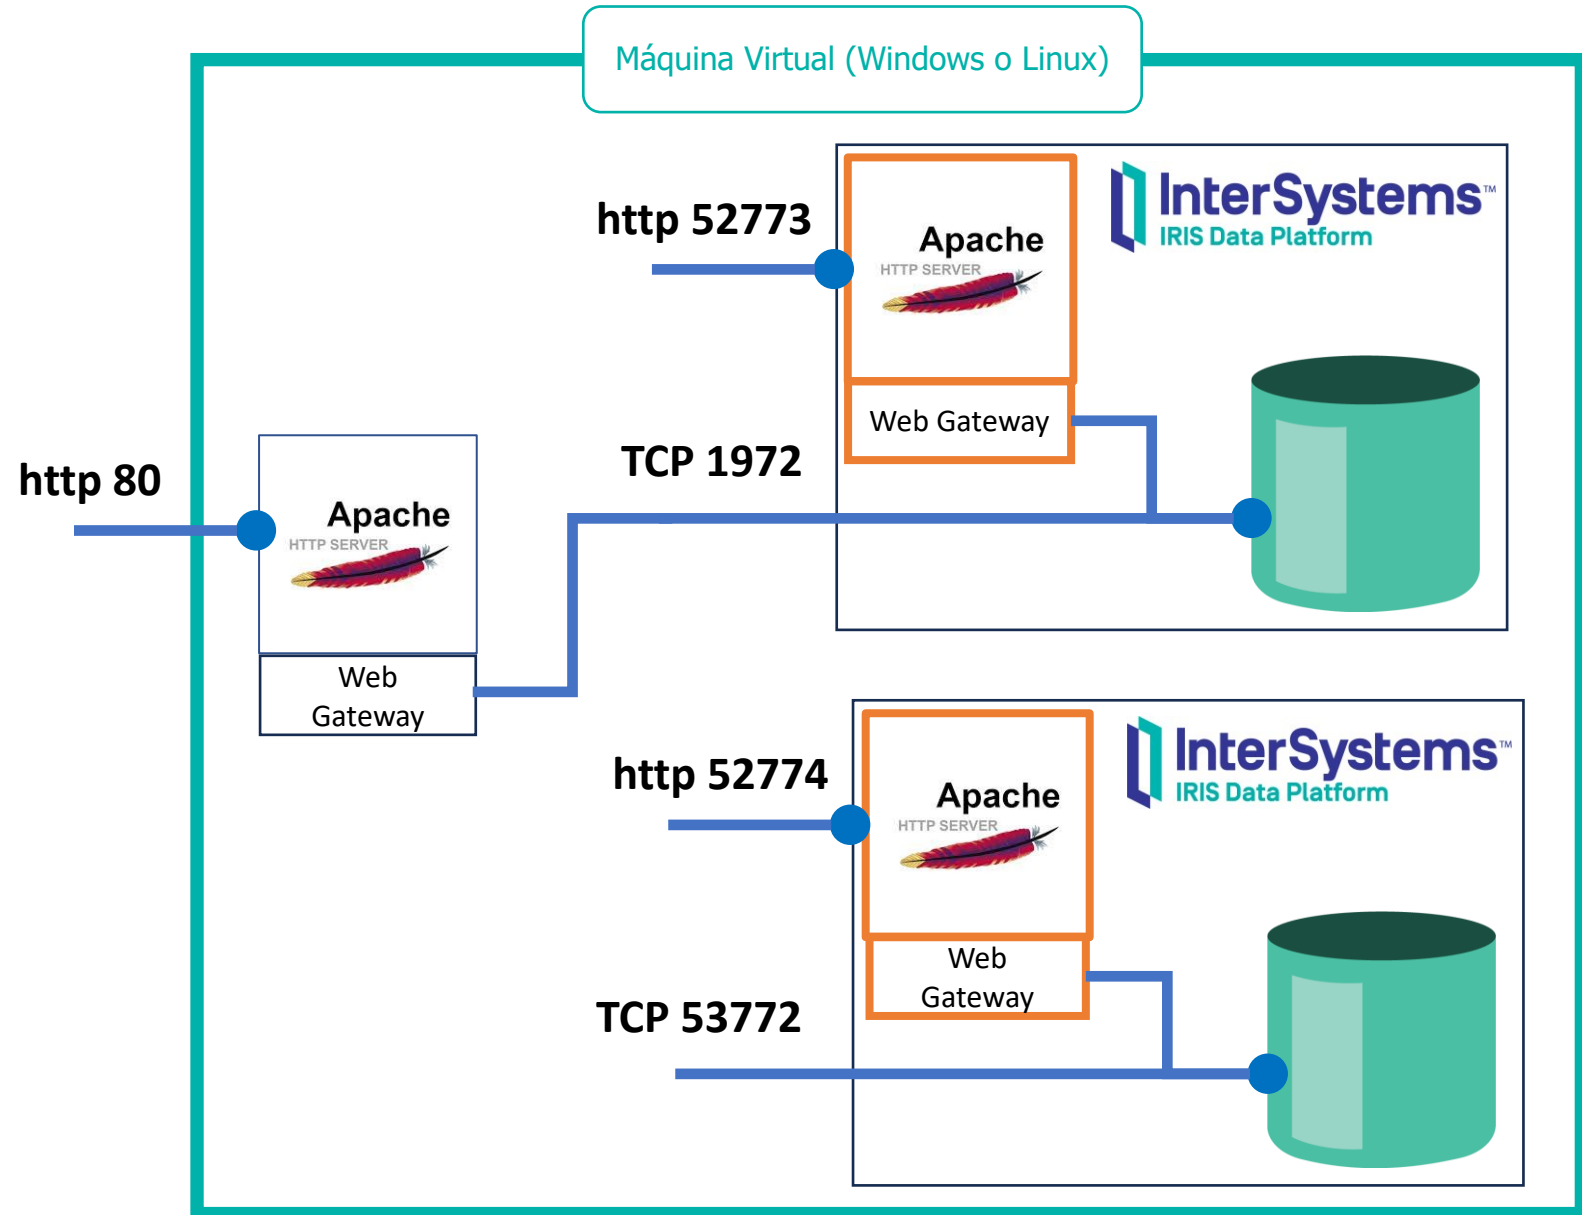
Máquina Virtual (Windows o Linux)

http 52773

Apache
HTTP SERVER

Web Gateway

InterSystems™
IRIS Data Platform

http 80

Apache
HTTP SERVER

Web Gateway

TCP 1972

http 52774

Apache
HTTP SERVER

Web Gateway

InterSystems™
IRIS Data Platform

TCP 53772